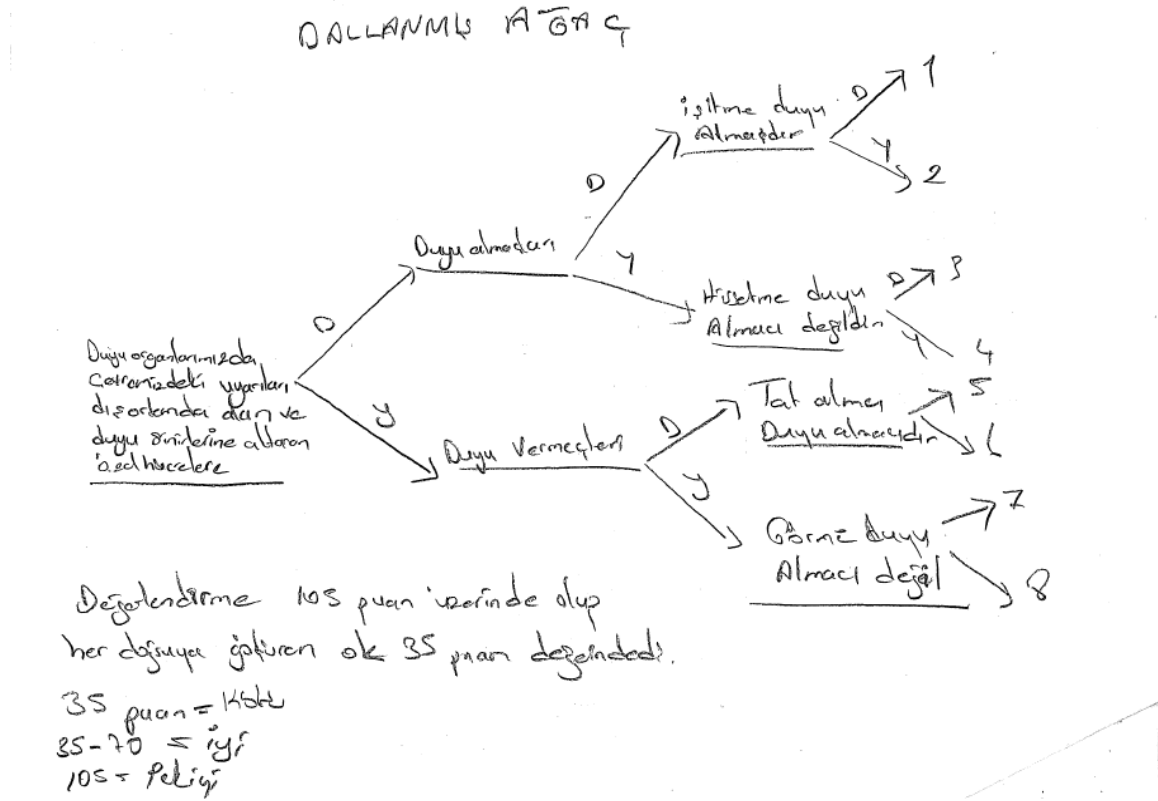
DALLANMIŞ AĞAÇ

Duyu organlarımızda çevremizdeki uyarıları dışarıdan alan ve duyu sinirlerine aktaran özel hücrelere

D

Duyu almaçları

D

işitme duyu almaçlarıdır

D

1

Y

2

Y

Hissetme duyu almacı değildir

D

3

Y

4

Y

Duyu Vermeçleri

D

Tat alma Duyu almacıdır

5

6

Y

Görme duyu Almacı değil

7

8

Değerlendirme 105 puan üzerinde olup her doğruya götüren ok 35 puan değerindedir.

35 puan = Kötü
35-70 = iyi
105 = Pekiyi